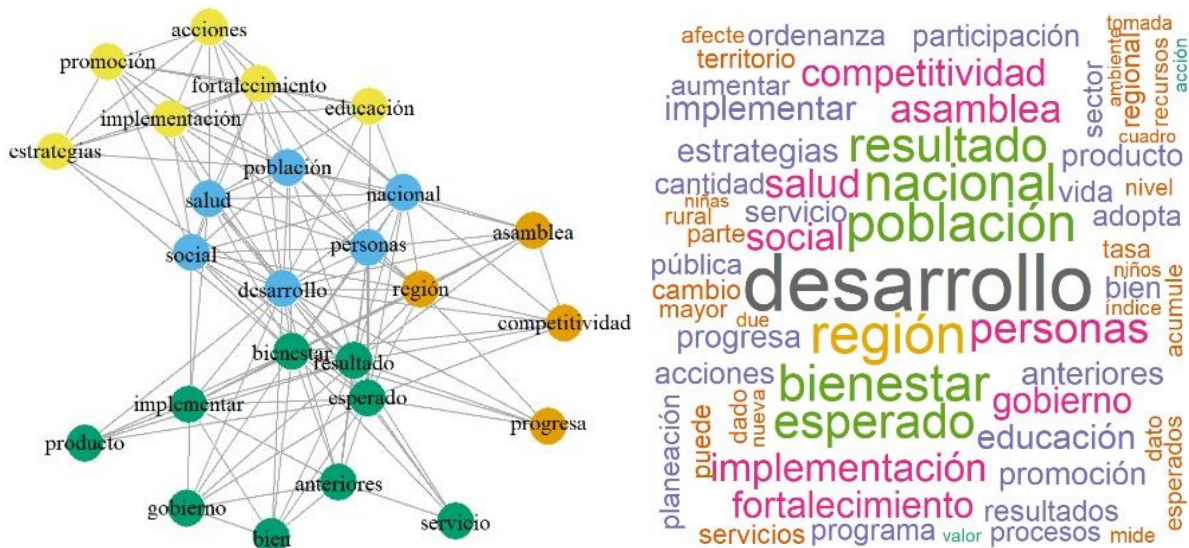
acciones
promoción
fortalecimiento
educación
implementación
estrategias
población
salud
nacional
asamblea
social
personas
desarrollo
región
competitividad
bienestar
resultado
implementar
esperado
progresa
producto
anteriores
gobierno
servicio
bien

afecte
ordenanza
participación
tomada
ambiente
regional
recursos
acción
territorio
competitividad
aumentar
asamblea
sector
implementar
cuadro
resultado
estrategias
producto
cantidad
salud
nacional
vida
nivel
niñas
servicio
adopta
rural
población
parte
social
tasa
pública
desarrollo
niños
cambio
bien
mayor
índice
due
región
personas
acumule
progresa
acciones
bienestar
anteriores
puede
gobierno
planeación
dado
nueva
esperado
dato
educación
esperados
implementación
promoción
fortalecimiento
resultados
servicios
programa
valor
procesos
mide